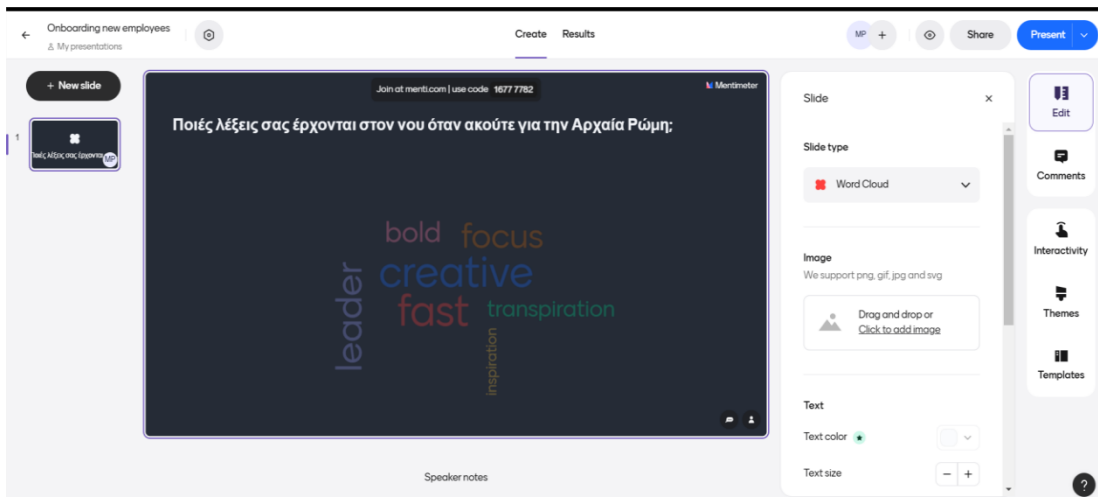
Onboarding new employees
My presentations

Create Results

MP +

Share

Present

+ New slide

1

Ποιές λέξεις σας έρχοντα MP

Join at menti.com | use code 1677 7782

Mentimeter

Ποιές λέξεις σας έρχονται στον νου όταν ακούτε για την Αρχαία Ρώμη;

bold
focus
leader
creative
fast
transpiration
inspiration

Speaker notes

Slide ×

Slide type

Word Cloud

Image
We support png, gif, jpg and svg

Drag and drop or
Click to add image

Text

Text color

Text size

Edit

Comments

Interactivity

Themes

Templates

?